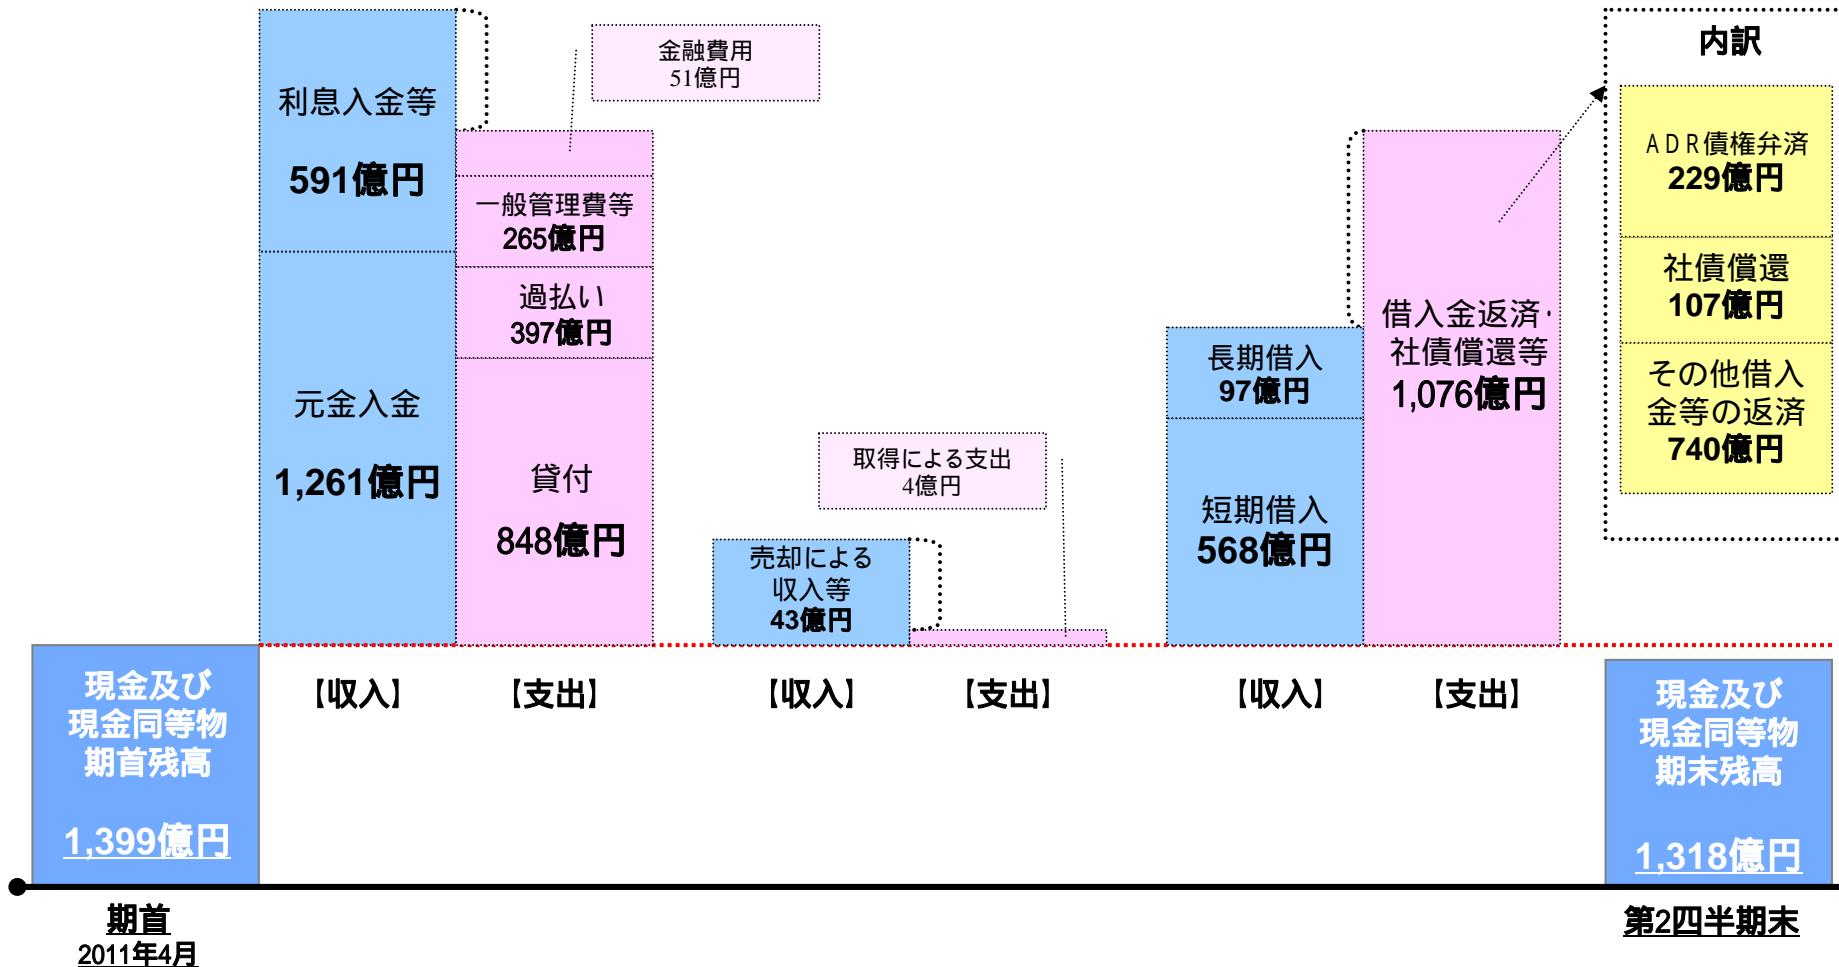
現金及び現金同等物期首残高

1,399億円

期首
2011年4月

利息入金等

591億円

元金入金

1,261億円

金融費用
51億円

一般管理費等
265億円

過払い
397億円

貸付

848億円

【収入】

【支出】

売却による収入等
43億円

取得による支出
4億円

【収入】

【支出】

長期借入
97億円

短期借入
568億円

借入金返済・社債償還等
1,076億円

【収入】

【支出】

内訳

ADR債権弁済
229億円

社債償還
107億円

その他借入金等の返済
740億円

現金及び現金同等物期末残高

1,318億円

第2四半期末